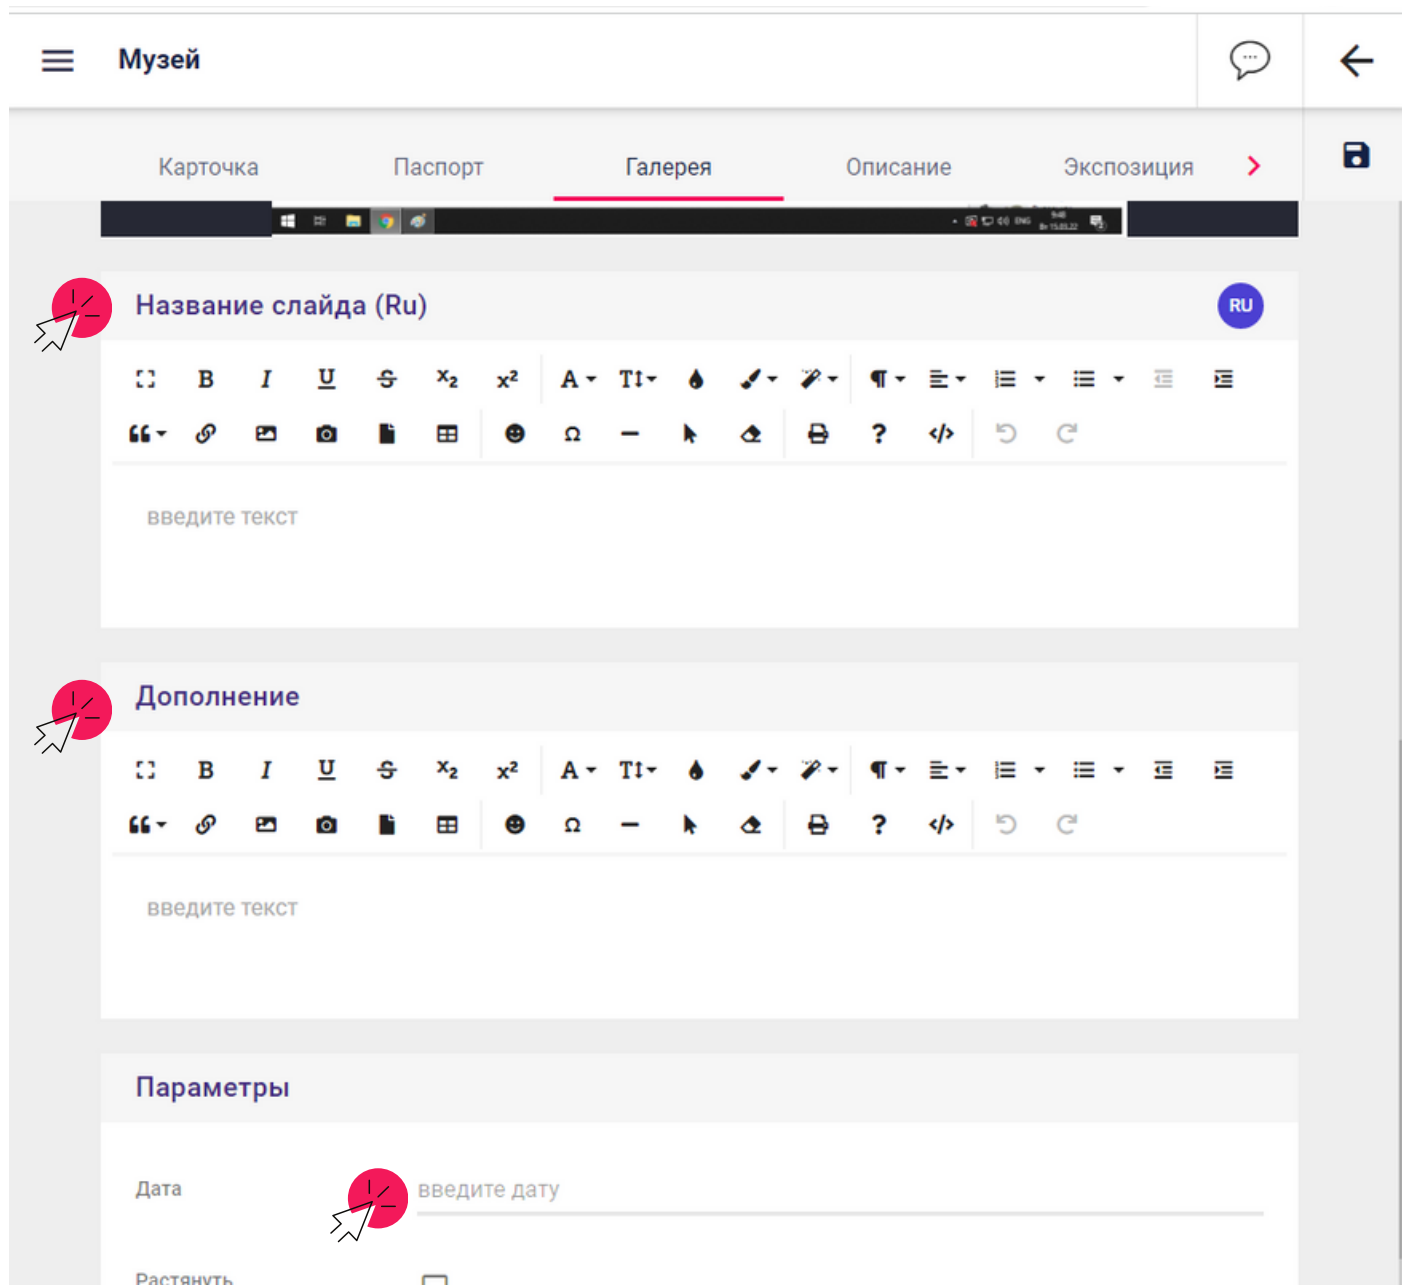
Музей

Карточка Паспорт Галерея Описание Экспозиция

Название слайда (Ru)

RU

B I U S $x_2$ $x^2$ A TI ¶ Ω ?

введите текст

Дополнение

B I U S $x_2$ $x^2$ A TI ¶ Ω ?

введите текст

Параметры

Дата

введите дату

Растянуть